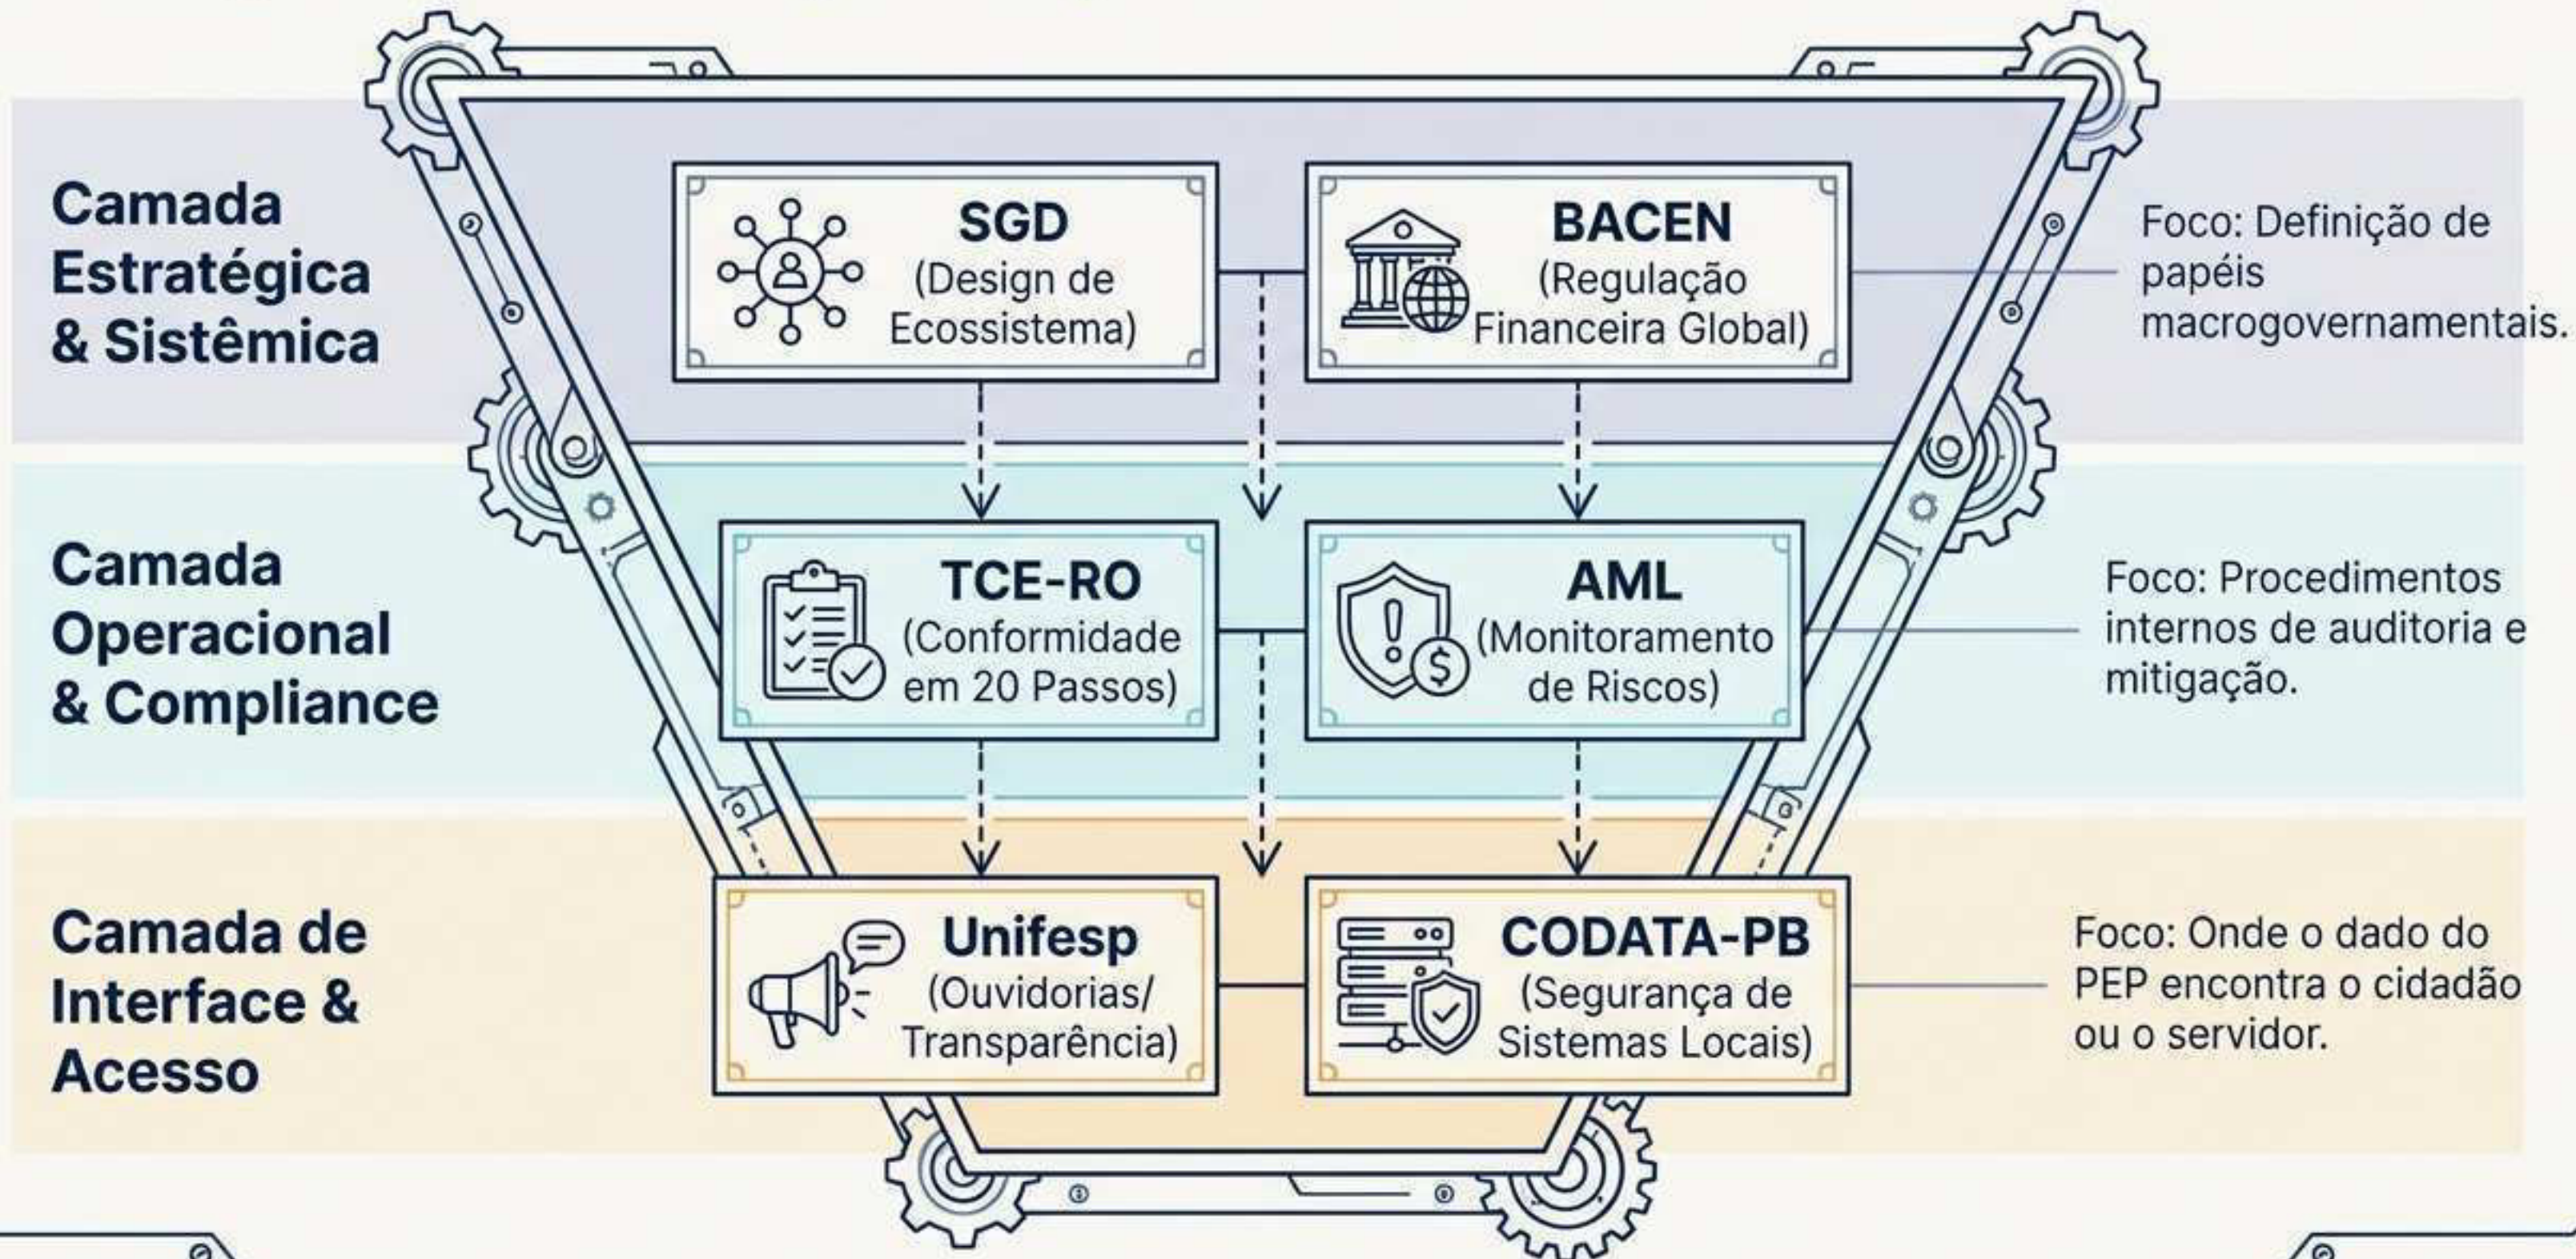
Camada Estratégica & Sistêmica

SGD
(Design de Ecossistema)

BACEN
(Regulação Financeira Global)

Foco: Definição de papéis macrogovernamentais.

Camada Operacional & Compliance

TCE-RO
(Conformidade em 20 Passos)

AML
(Monitoramento de Riscos)

Foco: Procedimentos internos de auditoria e mitigação.

Camada de Interface & Acesso

Unifesp
(Ouvidorias/ Transparência)

CODATA-PB
(Segurança de Sistemas Locais)

Foco: Onde o dado do PEP encontra o cidadão ou o servidor.